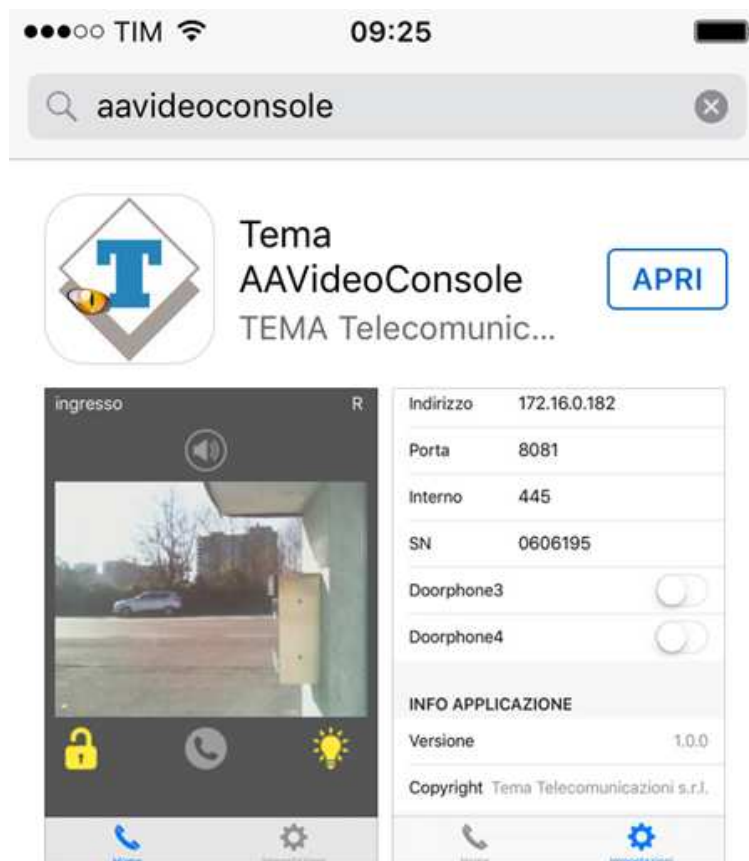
●●●○○ TIM 09:25

aavideoconsole

T

Tema AAVideoConsole
TEMA Telecomunic...

APRI

ingresso R

Indirizzo 172.16.0.182
Porta 8081
Interno 445
SN 0606195
Doorphone3
Doorphone4

INFO APPLICAZIONE
Versione 1.0.0
Copyright Tema Telecomunicazioni s.r.l.

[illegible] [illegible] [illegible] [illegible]